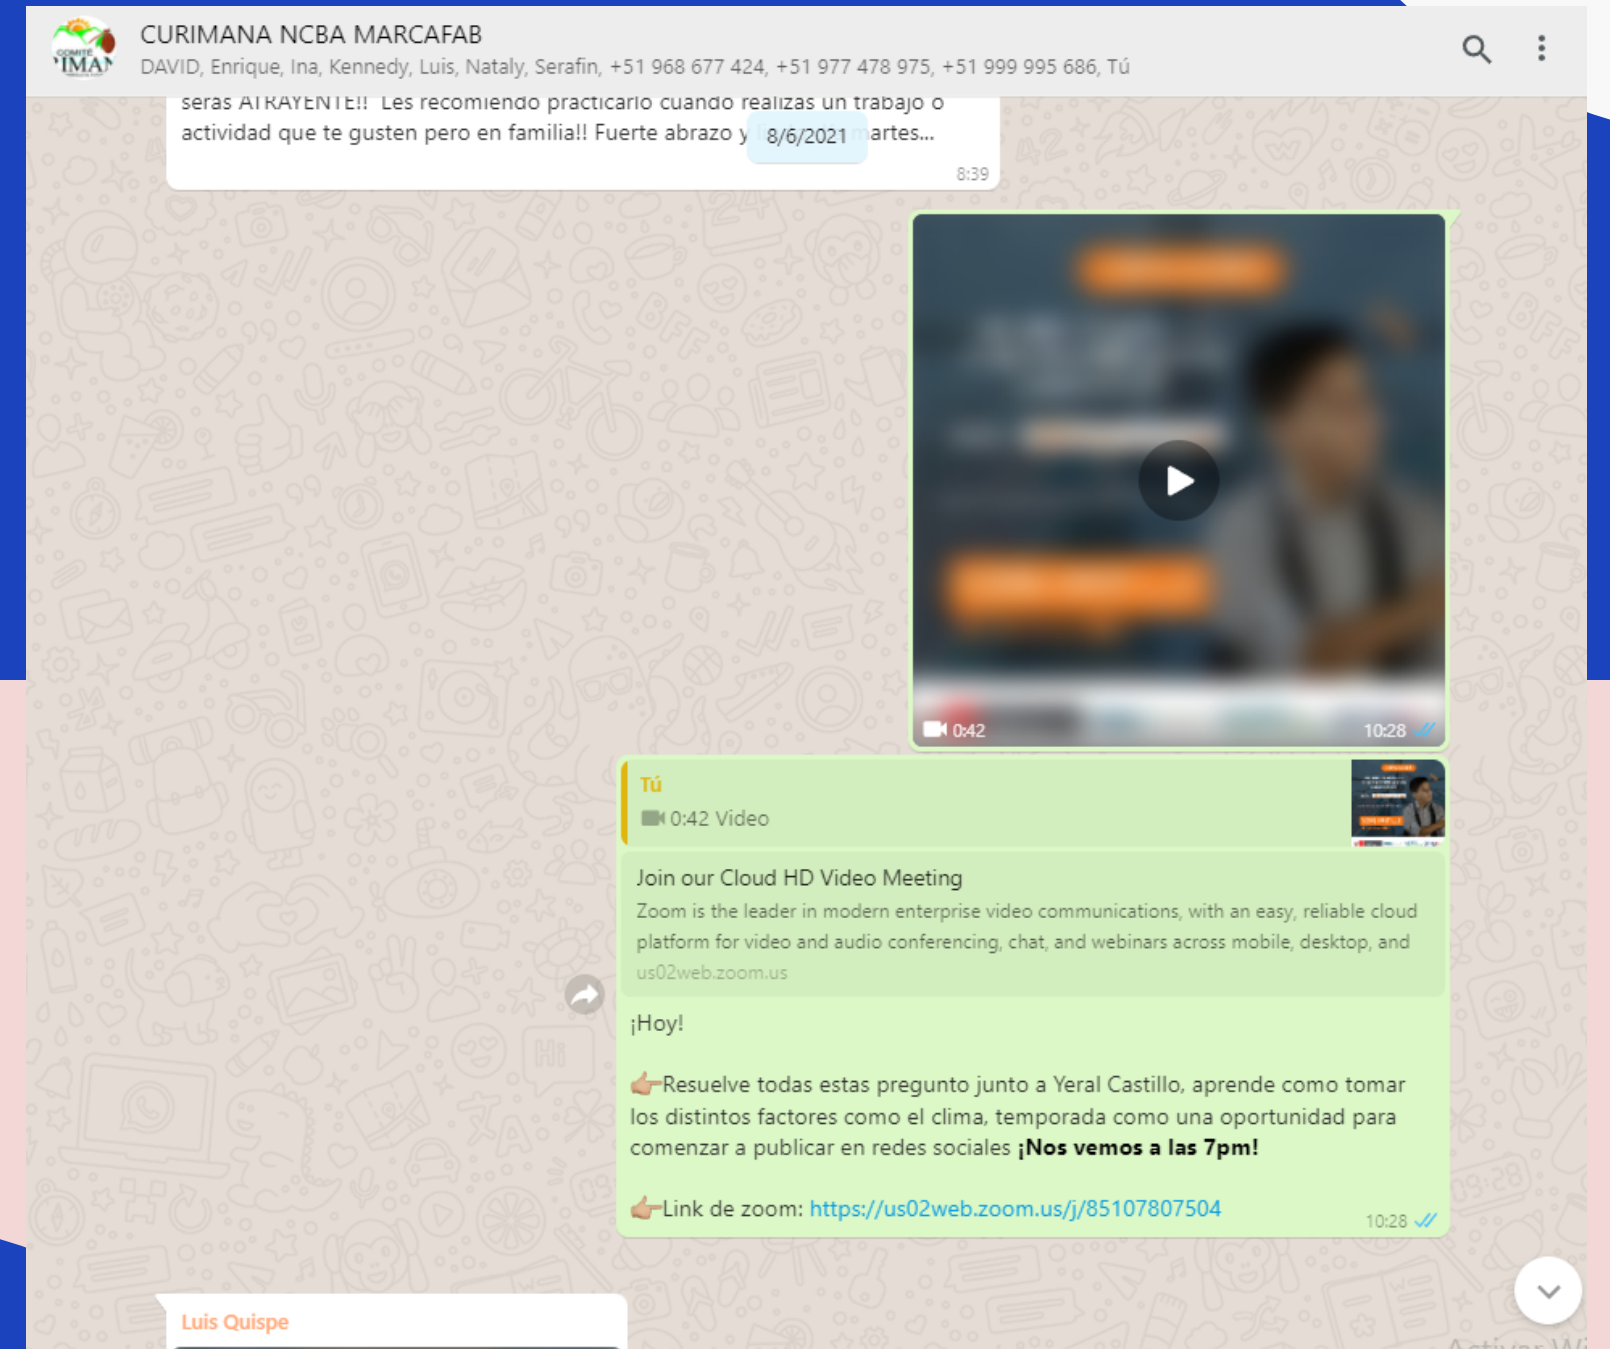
COMITE IMAN

CURIMANA NCBA MARCAFAB
DAVID, Enrique, Ina, Kennedy, Luis, Nataly, Serafin, +51 968 677 424, +51 977 478 975, +51 999 995 686, Tú

serás ATRAYENTE!! Les recomiendo practicarlo cuando realizas un trabajo o actividad que te gusten pero en familia!! Fuerte abrazo y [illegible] artes...
8/6/2021
8:39

0:42
10:28

Tú
0:42 Video

Join our Cloud HD Video Meeting
Zoom is the leader in modern enterprise video communications, with an easy, reliable cloud platform for video and audio conferencing, chat, and webinars across mobile, desktop, and
us02web.zoom.us

¡Hoy!

👉Resuelve todas estas pregunto junto a Yeral Castillo, aprende como tomar los distintos factores como el clima, temporada como una oportunidad para comenzar a publicar en redes sociales **¡Nos vemos a las 7pm!**

👉Link de zoom: https://us02web.zoom.us/j/85107807504
10:28

Luis Quispe

Activar Wi